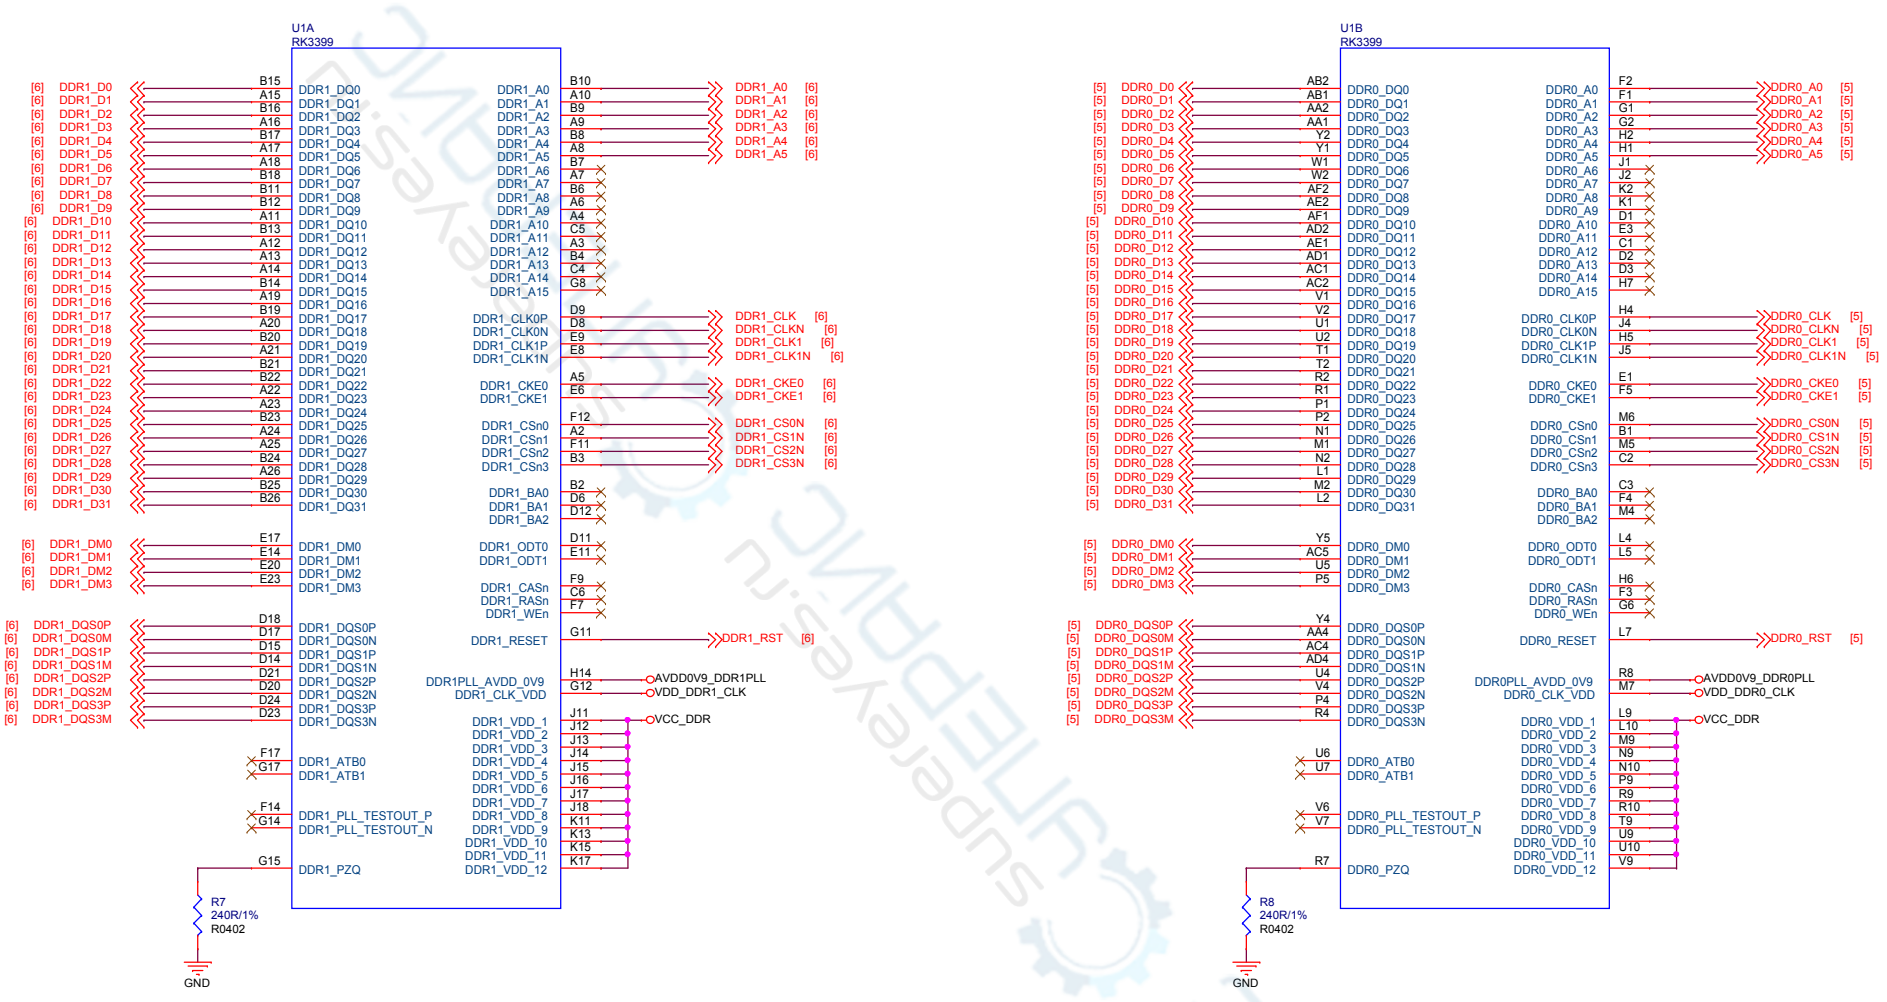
U1A
RK3399

[6] DDR1_D0 B15 DDR1_DQ0
[6] DDR1_D1 A15 DDR1_DQ1
[6] DDR1_D2 B16 DDR1_DQ2
[6] DDR1_D3 A16 DDR1_DQ3
[6] DDR1_D4 B17 DDR1_DQ4
[6] DDR1_D5 A17 DDR1_DQ5
[6] DDR1_D6 A18 DDR1_DQ6
[6] DDR1_D7 B18 DDR1_DQ7
[6] DDR1_D8 B11 DDR1_DQ8
[6] DDR1_D9 B12 DDR1_DQ9
[6] DDR1_D10 A11 DDR1_DQ10
[6] DDR1_D11 B13 DDR1_DQ11
[6] DDR1_D12 A12 DDR1_DQ12
[6] DDR1_D13 A13 DDR1_DQ13
[6] DDR1_D14 A14 DDR1_DQ14
[6] DDR1_D15 B14 DDR1_DQ15
[6] DDR1_D16 A19 DDR1_DQ16
[6] DDR1_D17 B19 DDR1_DQ17
[6] DDR1_D18 A20 DDR1_DQ18
[6] DDR1_D19 B20 DDR1_DQ19
[6] DDR1_D20 A21 DDR1_DQ20
[6] DDR1_D21 B21 DDR1_DQ21
[6] DDR1_D22 B22 DDR1_DQ22
[6] DDR1_D23 A22 DDR1_DQ23
[6] DDR1_D24 A23 DDR1_DQ24
[6] DDR1_D25 B23 DDR1_DQ25
[6] DDR1_D26 A24 DDR1_DQ26
[6] DDR1_D27 A25 DDR1_DQ27
[6] DDR1_D28 B24 DDR1_DQ28
[6] DDR1_D29 A26 DDR1_DQ29
[6] DDR1_D30 B25 DDR1_DQ30
[6] DDR1_D31 B26 DDR1_DQ31

[6] DDR1_DM0 E17 DDR1_DM0
[6] DDR1_DM1 E14 DDR1_DM1
[6] DDR1_DM2 E20 DDR1_DM2
[6] DDR1_DM3 E23 DDR1_DM3

[6] DDR1_DQS0P D18 DDR1_DQS0P
[6] DDR1_DQS0M D17 DDR1_DQS0N
[6] DDR1_DQS1P D15 DDR1_DQS1P
[6] DDR1_DQS1M D14 DDR1_DQS1N
[6] DDR1_DQS2P D21 DDR1_DQS2P
[6] DDR1_DQS2M D20 DDR1_DQS2N
[6] DDR1_DQS3P D24 DDR1_DQS3P
[6] DDR1_DQS3M D23 DDR1_DQS3N

F17 G17 DDR1_ATB0 DDR1_ATB1
F14 G14 DDR1_PLL_TESTOUT_P DDR1_PLL_TESTOUT_N
G15 DDR1_PZQ
R7 240R/1% R0402
GND

DDR1_A0 B10 DDR1_A0 [6]
DDR1_A1 A10 DDR1_A1 [6]
DDR1_A2 B9 DDR1_A2 [6]
DDR1_A3 A9 DDR1_A3 [6]
DDR1_A4 B8 DDR1_A4 [6]
DDR1_A5 A8 DDR1_A5 [6]
DDR1_A6 B7
DDR1_A7 A7
DDR1_A8 B6
DDR1_A9 A6
DDR1_A10 A4
DDR1_A11 C5
DDR1_A12 A3
DDR1_A13 B4
DDR1_A14 C4
DDR1_A15 G8
DDR1_CLK0P D9 DDR1_CLK [6]
DDR1_CLK0N D8 DDR1_CLKN [6]
DDR1_CLK1P E9 DDR1_CLK1 [6]
DDR1_CLK1N E8 DDR1_CLK1N [6]
DDR1_CKE0 A5 DDR1_CKE0 [6]
DDR1_CKE1 E6 DDR1_CKE1 [6]
DDR1_CSn0 F12 DDR1_CS0N [6]
DDR1_CSn1 A2 DDR1_CS1N [6]
DDR1_CSn2 F11 DDR1_CS2N [6]
DDR1_CSn3 B3 DDR1_CS3N [6]
DDR1_BA0 B2
DDR1_BA1 D6
DDR1_BA2 D12
DDR1_ODT0 D11
DDR1_ODT1 E11
DDR1_CASn F9
DDR1_RASn C6
DDR1_WEn F7
DDR1_RESET G11 DDR1_RST [6]
DDR1PLL_AVDD_0V9 H14 AVDD0V9_DDR1PLL
DDR1_CLK_VDD G12 VDD_DDR1_CLK
DDR1_VDD_1 J11 VCC_DDR
DDR1_VDD_2 J12
DDR1_VDD_3 J13
DDR1_VDD_4 J14
DDR1_VDD_5 J15
DDR1_VDD_6 J16
DDR1_VDD_7 J17
DDR1_VDD_8 J18
DDR1_VDD_9 K11
DDR1_VDD_10 K13
DDR1_VDD_11 K15
DDR1_VDD_12 K17

U1B
RK3399

[5] DDR0_D0 AB2 DDR0_DQ0
[5] DDR0_D1 AB1 DDR0_DQ1
[5] DDR0_D2 AA2 DDR0_DQ2
[5] DDR0_D3 AA1 DDR0_DQ3
[5] DDR0_D4 Y2 DDR0_DQ4
[5] DDR0_D5 Y1 DDR0_DQ5
[5] DDR0_D6 W1 DDR0_DQ6
[5] DDR0_D7 W2 DDR0_DQ7
[5] DDR0_D8 AF2 DDR0_DQ8
[5] DDR0_D9 AE2 DDR0_DQ9
[5] DDR0_D10 AF1 DDR0_DQ10
[5] DDR0_D11 AD2 DDR0_DQ11
[5] DDR0_D12 AE1 DDR0_DQ12
[5] DDR0_D13 AD1 DDR0_DQ13
[5] DDR0_D14 AC1 DDR0_DQ14
[5] DDR0_D15 AC2 DDR0_DQ15
[5] DDR0_D16 V1 DDR0_DQ16
[5] DDR0_D17 V2 DDR0_DQ17
[5] DDR0_D18 U1 DDR0_DQ18
[5] DDR0_D19 U2 DDR0_DQ19
[5] DDR0_D20 T1 DDR0_DQ20
[5] DDR0_D21 T2 DDR0_DQ21
[5] DDR0_D22 R2 DDR0_DQ22
[5] DDR0_D23 R1 DDR0_DQ23
[5] DDR0_D24 P1 DDR0_DQ24
[5] DDR0_D25 P2 DDR0_DQ25
[5] DDR0_D26 N1 DDR0_DQ26
[5] DDR0_D27 M1 DDR0_DQ27
[5] DDR0_D28 N2 DDR0_DQ28
[5] DDR0_D29 L1 DDR0_DQ29
[5] DDR0_D30 M2 DDR0_DQ30
[5] DDR0_D31 L2 DDR0_DQ31

[5] DDR0_DM0 Y5 DDR0_DM0
[5] DDR0_DM1 AC5 DDR0_DM1
[5] DDR0_DM2 U5 DDR0_DM2
[5] DDR0_DM3 P5 DDR0_DM3

[5] DDR0_DQS0P Y4 DDR0_DQS0P
[5] DDR0_DQS0M AA4 DDR0_DQS0N
[5] DDR0_DQS1P AC4 DDR0_DQS1P
[5] DDR0_DQS1M AD4 DDR0_DQS1N
[5] DDR0_DQS2P U4 DDR0_DQS2P
[5] DDR0_DQS2M V4 DDR0_DQS2N
[5] DDR0_DQS3P P4 DDR0_DQS3P
[5] DDR0_DQS3M R4 DDR0_DQS3N

U6 U7 DDR0_ATB0 DDR0_ATB1
V6 V7 DDR0_PLL_TESTOUT_P DDR0_PLL_TESTOUT_N
R7 DDR0_PZQ
R8 240R/1% R0402
GND

DDR0_A0 F2 DDR0_A0 [5]
DDR0_A1 F1 DDR0_A1 [5]
DDR0_A2 G1 DDR0_A2 [5]
DDR0_A3 G2 DDR0_A3 [5]
DDR0_A4 H2 DDR0_A4 [5]
DDR0_A5 H1 DDR0_A5 [5]
DDR0_A6 J1
DDR0_A7 J2
DDR0_A8 K2
DDR0_A9 K1
DDR0_A10 D1
DDR0_A11 E3
DDR0_A12 C1
DDR0_A13 D2
DDR0_A14 D3
DDR0_A15 H7
DDR0_CLK0P H4 DDR0_CLK [5]
DDR0_CLK0N J4 DDR0_CLKN [5]
DDR0_CLK1P H5 DDR0_CLK1 [5]
DDR0_CLK1N J5 DDR0_CLK1N [5]
DDR0_CKE0 E1 DDR0_CKE0 [5]
DDR0_CKE1 F5 DDR0_CKE1 [5]
DDR0_CSn0 M6 DDR0_CS0N [5]
DDR0_CSn1 B1 DDR0_CS1N [5]
DDR0_CSn2 M5 DDR0_CS2N [5]
DDR0_CSn3 C2 DDR0_CS3N [5]
DDR0_BA0 C3
DDR0_BA1 F4
DDR0_BA2 M4
DDR0_ODT0 L4
DDR0_ODT1 L5
DDR0_CASn H6
DDR0_RASn F3
DDR0_WEn G6
DDR0_RESET L7 DDR0_RST [5]
DDR0PLL_AVDD_0V9 R8 AVDD0V9_DDR0PLL
DDR0_CLK_VDD M7 VDD_DDR0_CLK
DDR0_VDD_1 L9 VCC_DDR
DDR0_VDD_2 L10
DDR0_VDD_3 M9
DDR0_VDD_4 N9
DDR0_VDD_5 N10
DDR0_VDD_6 P9
DDR0_VDD_7 R9
DDR0_VDD_8 R10
DDR0_VDD_9 T9
DDR0_VDD_10 U9
DDR0_VDD_11 U10
DDR0_VDD_12 V9